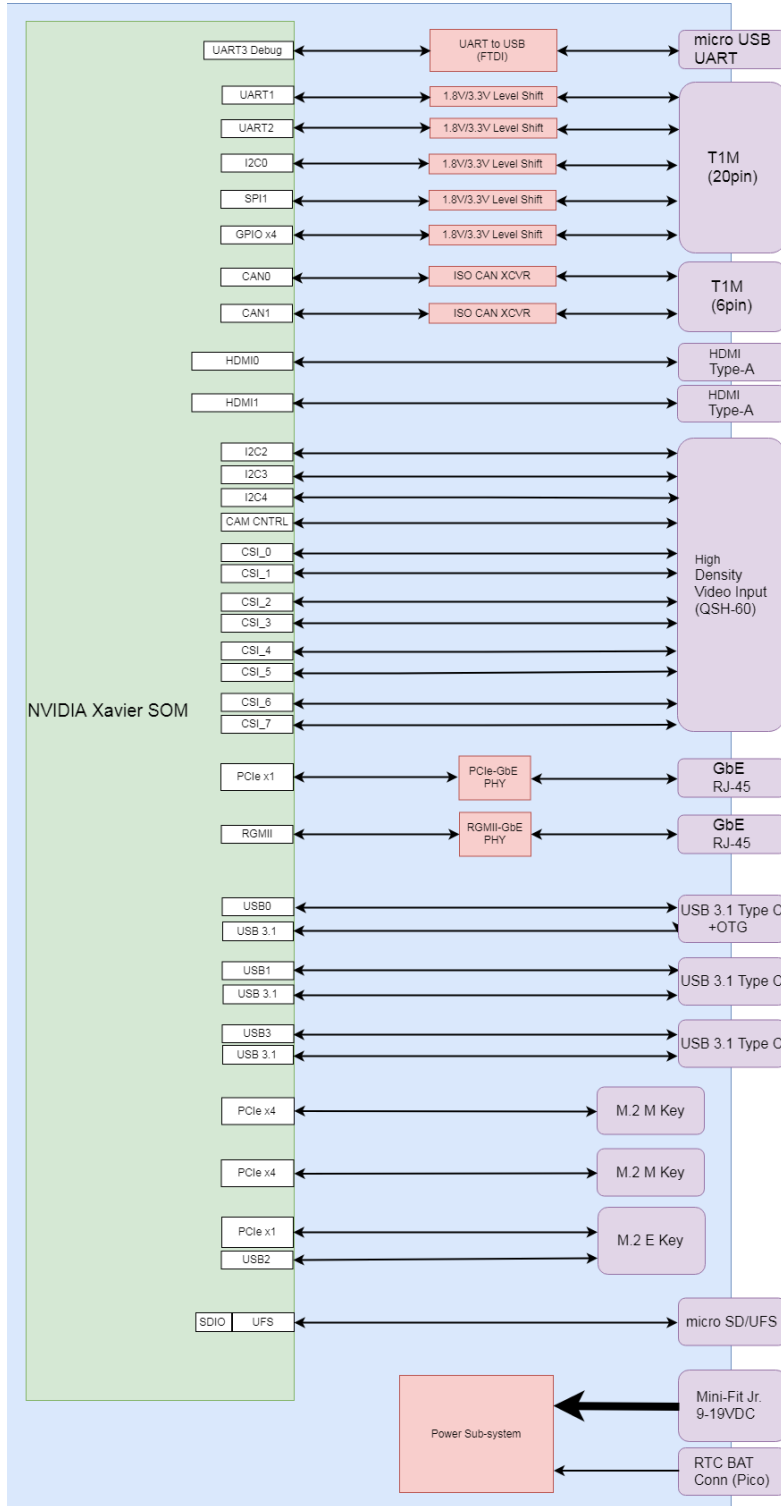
UART3 Debug
UART to USB (FTDI)
micro USB UART
UART1
1.8V/3.3V Level Shift
UART2
1.8V/3.3V Level Shift
I2C0
1.8V/3.3V Level Shift
SPI1
1.8V/3.3V Level Shift
GPIO x4
1.8V/3.3V Level Shift
T1M (20pin)
CAN0
ISO CAN XCVR
CAN1
ISO CAN XCVR
T1M (6pin)
HDMI0
HDMI Type-A
HDMI1
HDMI Type-A
I2C2
I2C3
I2C4
CAM CNTRL
CSI_0
CSI_1
CSI_2
CSI_3
CSI_4
CSI_5
CSI_6
CSI_7
High Density Video Input (QSH-60)
NVIDIA Xavier SOM
PCIe x1
PCIe-GbE PHY
GbE RJ-45
RGMII
RGMII-GbE PHY
GbE RJ-45
USB0
USB 3.1
USB 3.1 Type C +OTG
USB1
USB 3.1
USB 3.1 Type C
USB3
USB 3.1
USB 3.1 Type C
PCIe x4
M.2 M Key
PCIe x4
M.2 M Key
PCIe x1
USB2
M.2 E Key
SDIO
UFS
micro SD/UFS
Power Sub-system
Mini-Fit Jr. 9-19VDC
RTC BAT Conn (Pico)